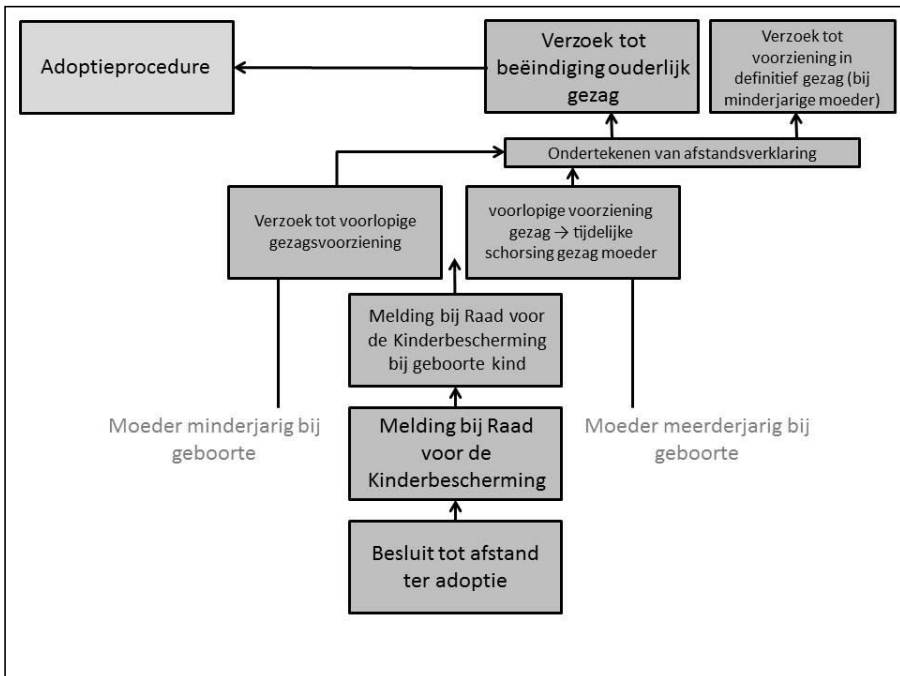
Adoptieprocedure

Verzoek tot beëindiging ouderlijk gezag

Verzoek tot voorziening in definitief gezag (bij minderjarige moeder)

Ondertekenen van afstandsverklaring

Verzoek tot voorlopige gezagsvoorziening

voorlopige voorziening gezag $\rightarrow$ tijdelijke schorsing gezag moeder

Melding bij Raad voor de Kinderbescherming bij geboorte kind

Moeder minderjarig bij geboorte

Melding bij Raad voor de Kinderbescherming

Moeder meerderjarig bij geboorte

Besluit tot afstand ter adoptie